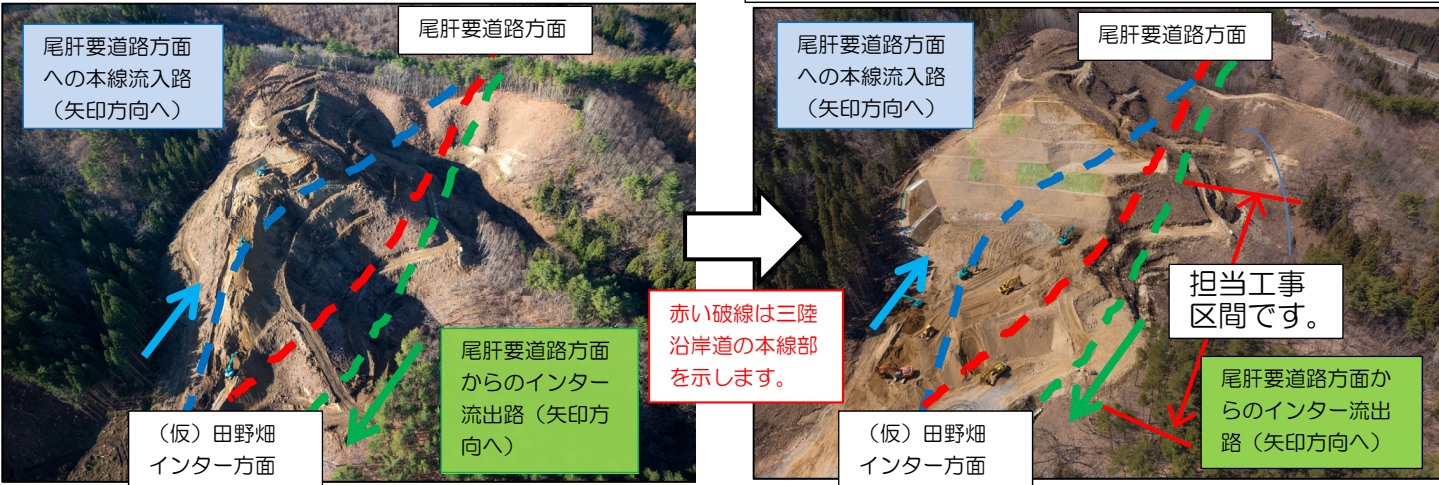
尾肝要道路方面

尾肝要道路方面への本線流入路（矢印方向へ）

尾肝要道路方面からのインター流出路（矢印方向へ）

（仮）田野畑インター方面

赤い破線は三陸沿岸道の本線部を示します。

尾肝要道路方面

尾肝要道路方面への本線流入路（矢印方向へ）

担当工事区間です。

尾肝要道路方面からのインター流出路（矢印方向へ）

（仮）田野畑インター方面